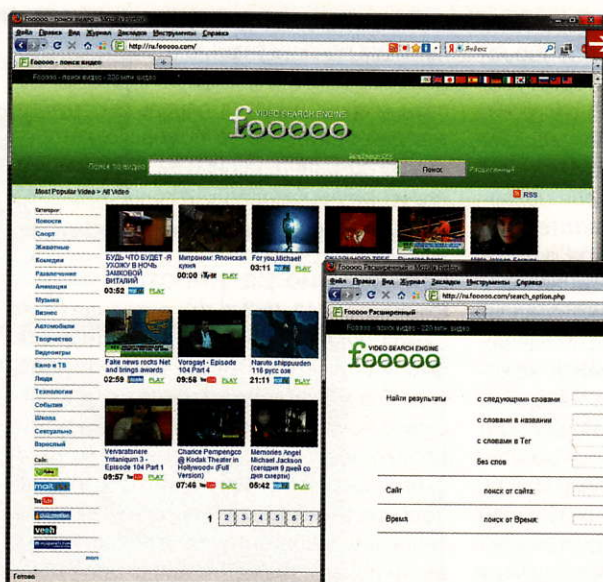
Fooooo - поиск видео - Mozilla Firefox

Файл Правка Вид Журнал Закладки Инструменты Справка

http://ru.fooooo.com/

Яндекс

Fooooo - поиск видео

Fooooo - поиск видео - 220 млн видео

VIDEO SEARCH ENGINE

fooooo

Поиск по видео

Поиск

Расширенный

Most Popular Video > All Video

RSS

Категории

Новости

Спорт

Животные

Комедия

Развлечение

Анимация

Музыка

Бизнес

Автомобили

Творчество

Видеоигры

Кино и ТВ

Люди

Технологии

События

Школа

Сексуально

Взрослый

Сайт

mail.ru

veoh

БУДЬ ЧТО БУДЕТ -Я УХОЖУ В НОЧЬ ЗАМКОВОЙ ВИТАЛИЙ

03:52 PLAY

Митроном: Японская кухня

00:00 PLAY

For you Michael!

03:11 PLAY

Fake news rocks Net and brings awards

02:59 PLAY

Voyagayt - Episode 104 Part 4

09:56 PLAY

Naruto shippuuden 116 русс озв

21:11 PLAY

Vervaratsnere Yntaniigum 3 - Episode 104 Part 1

09:57 PLAY

Chance Pempengco @ Kodak Theater in Hollywood- (Full Version)

07:46 PLAY

Memories Angel Michael Jackson (сегодня 9 дней со дня смерти)

05:42 PLAY

1 2 3 4 5 6 7

Готово

Fooooo Расширенный - Mozilla Firefox

Файл Правка Вид Журнал Закладки Инструменты Справка

http://ru.fooooo.com/search_option.php

Fooooo Расширенный

Fooooo - поиск видео - 220 млн видео

VIDEO SEARCH ENGINE

fooooo

Найти результаты

с следующими словами

с словами в названии

с словами в Тег

без слов

Сайт

поиск от сайта:

Время

поиск от Время: